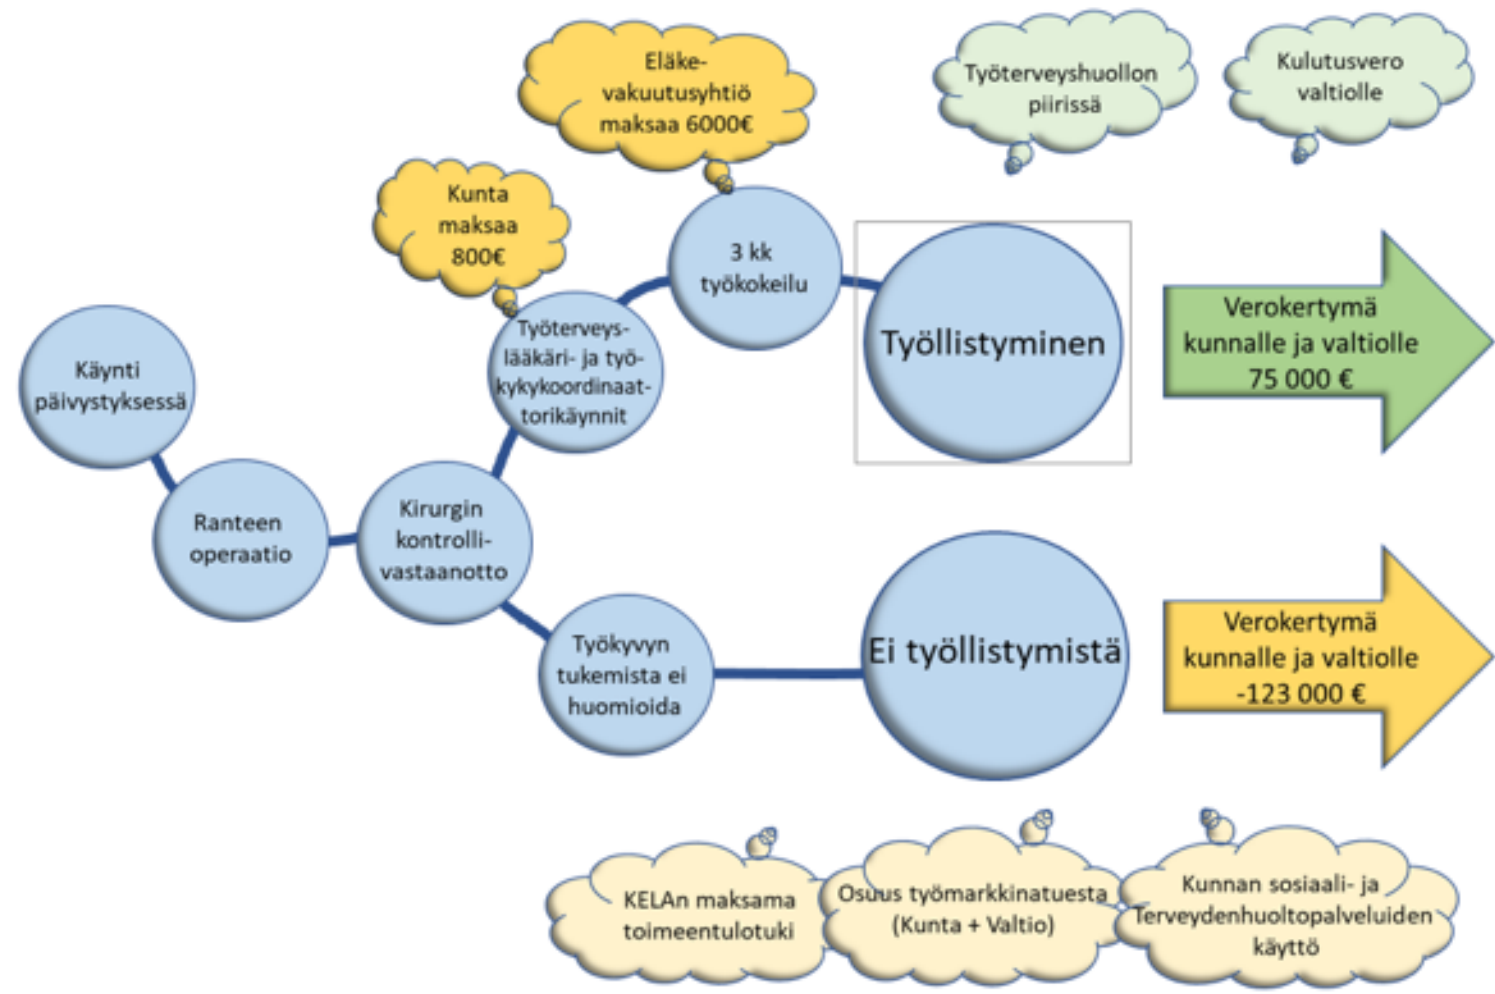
Eläke-vakuutusyhtiö maksaa 6000€

Työterveyshuollon piirissä

Kulutusvero valtiolle

Kunta maksaa 800€

3 kk työkokeilu

Työllistyminen

Verokertymä kunnalle ja valtiolle 75 000 €

Käynti päivystyksessä

Työterveys-lääkäri- ja työ-kykykoordinaat-torikäynnit

Ranteen operaatio

Kirurgin kontrolli-vastaanotto

Työkyvyn tukemista ei huomioida

Ei työllistymistä

Verokertymä kunnalle ja valtiolle -123 000 €

KELAn maksama toimeentulotuki

Osuus työmarkkinatuesta (Kunta + Valtio)

Kunnan sosiaali- ja Terveydenhuoltopalveluiden käyttö